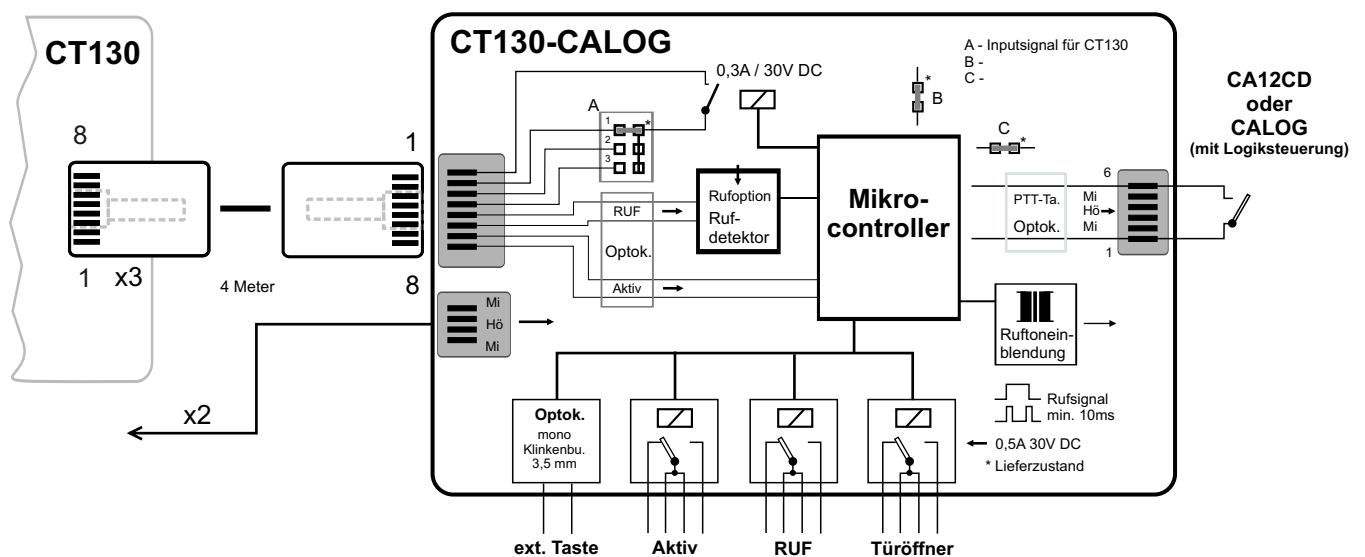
CT130

8

1 x3

4 Meter

1

8

CT130-CALOG

0,3A / 30V DC

A - Inputsignal für CT130
B -
C -

A

1
2
3

*

*
B

C
*

Rufoption
Ruf-
detektor

RUF

Optok.

Aktiv

Mikro-
controller

PTT-Ta.

Optok.

6

Mi
Hö
Mi

1

CA12CD
oder
CALOG
(mit Logiksteuerung)

Mi
Hö
Mi

Ruftoneinblendung

x2

Rufsignal
min. 10ms

Optok.
mono
Klinkenbu.
3,5 mm

0,5A 30V DC

* Lieferzustand

ext. Taste

Aktiv

RUF

Türöffner